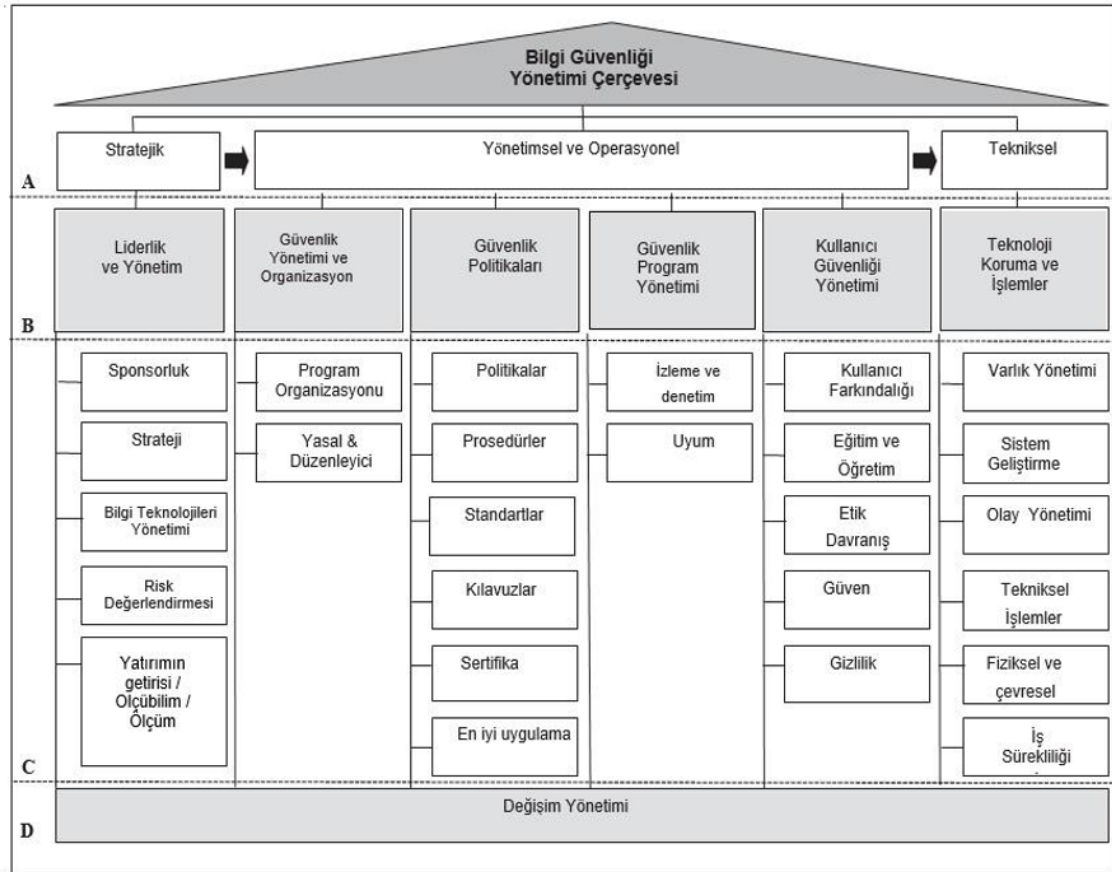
Bilgi Güvenliği Yönetimi Çerçevesi

A

Stratejik

Yönetimsel ve Operasyonel

Tekniksel

B

Liderlik ve Yönetim

Güvenlik Yönetimi ve Organizasyon

Güvenlik Politikaları

Güvenlik Program Yönetimi

Kullanıcı Güvenliği Yönetimi

Teknoloji Koruma ve İşlemler

C

Sponsorluk

Strateji

Bilgi Teknolojileri Yönetimi

Risk Değerlendirmesi

Yatırımın getirisi / Olçübilim / Ölçüm

Program Organizasyonu

Yasal & Düzenleyici

Politikalar

Prosedürler

Standartlar

Kılavuzlar

Sertifika

En iyi uygulama

İzleme ve denetim

Uyum

Kullanıcı Farkındalığı

Eğitim ve Öğretim

Etik Davranış

Güven

Gizlilik

Varlık Yönetimi

Sistem Geliştirme

Olay Yönetimi

Tekniksel İşlemler

Fiziksel ve çevresel

İş Sürekliliği

D

Değişim Yönetimi